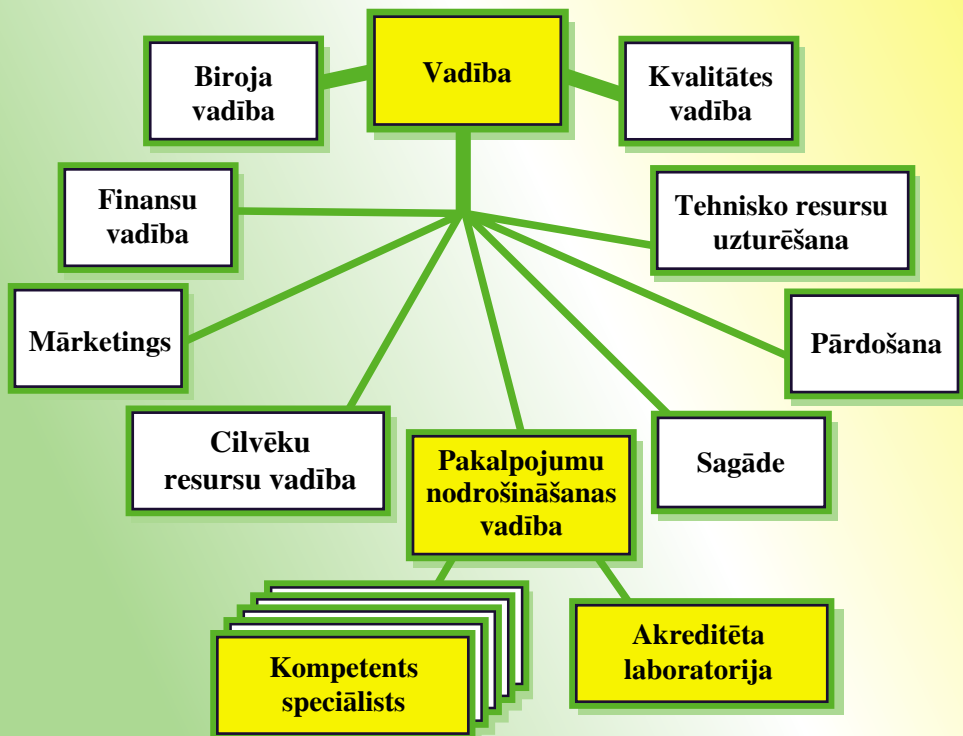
Vadība

Biroja vadība

Kvalitātes vadība

Finansu vadība

Tehnisko resursu uzturēšana

Mārketings

Pārdošana

Cilvēku resursu vadība

Pakalpojumu nodrošināšanas vadība

Sagāde

Kompetents speciālists

Akreditēta laboratorija